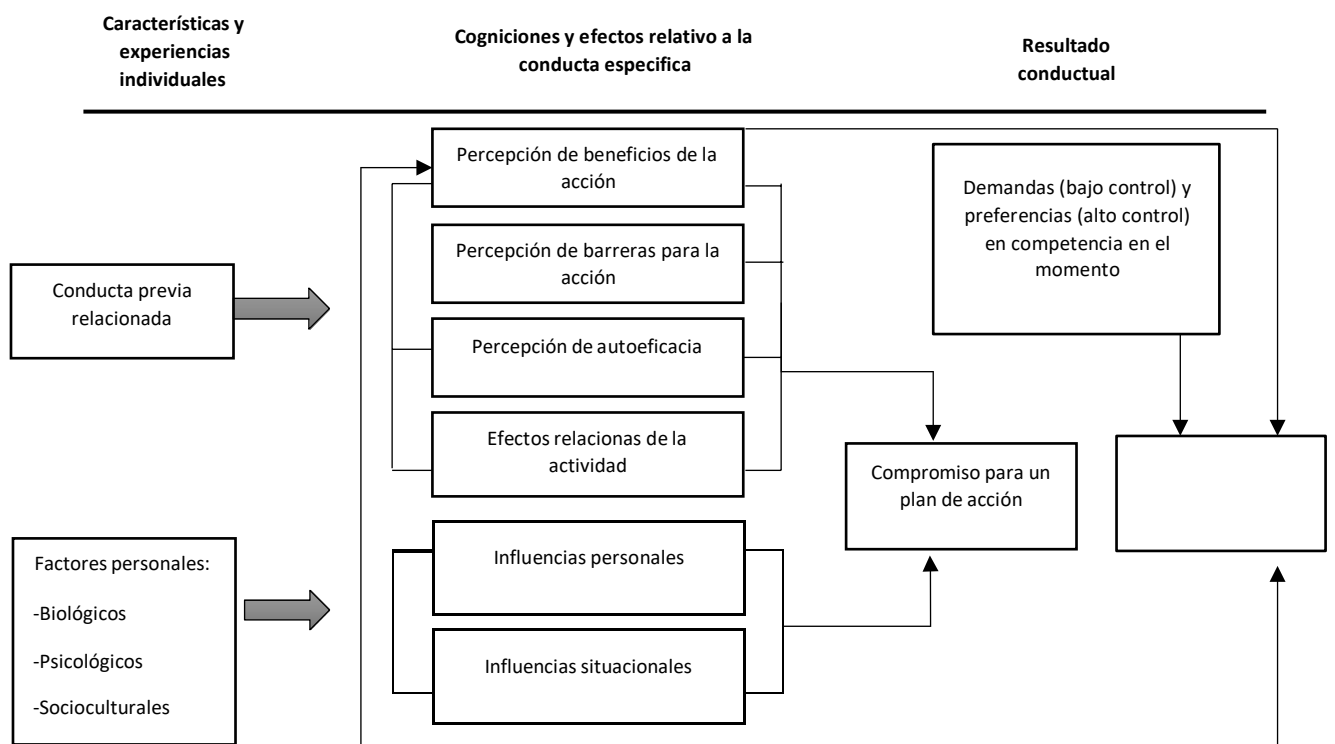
Características y experiencias individuales

Cogniciones y efectos relativo a la conducta especifica

Resultado conductual

Percepción de beneficios de la acción

Percepción de barreras para la acción

Percepción de autoeficacia

Efectos relacionas de la actividad

Demandas (bajo control) y preferencias (alto control) en competencia en el momento

Conducta previa relacionada

Compromiso para un plan de acción

Factores personales:

-Biológicos

-Psicológicos

-Socioculturales

Influencias personales

Influencias situacionales